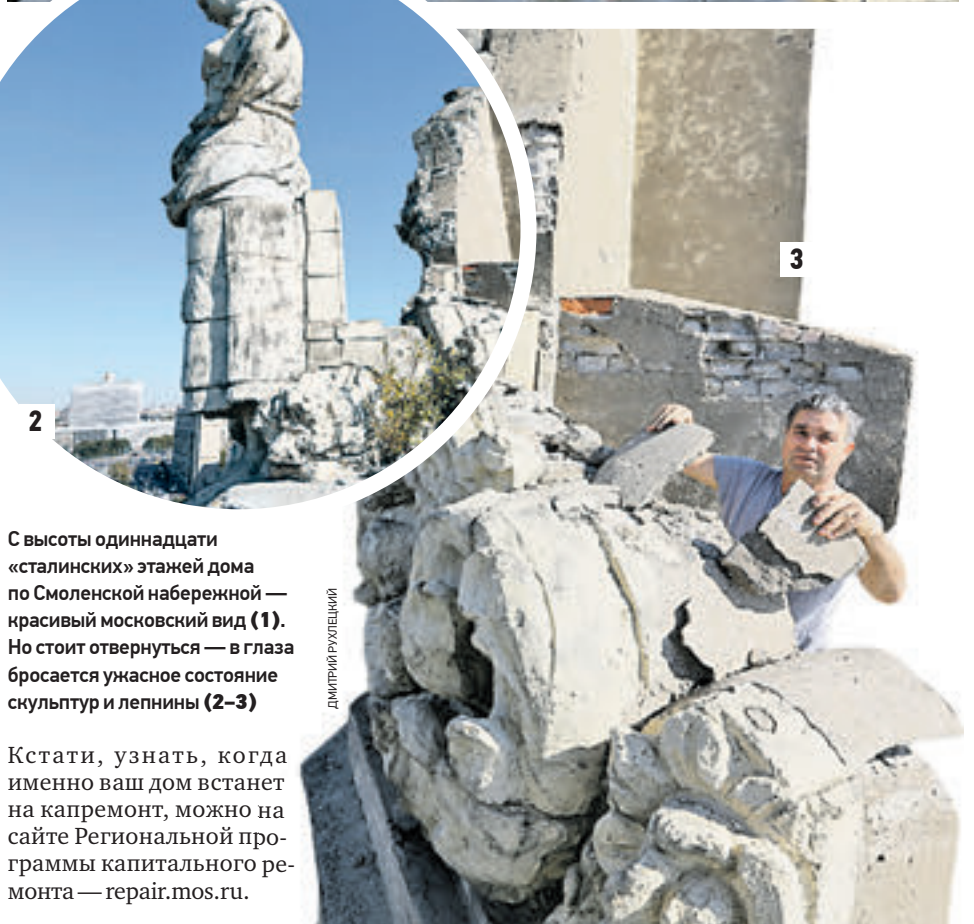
3

2

С высоты одиннадцати «сталинских» этажей дома по Смоленской набережной — красивый московский вид (1). Но стоит отвернуться — в глаза бросается ужасное состояние скульптур и лепнины (2–3)

ДМИТРИЙ РУХЛЕЦКИЙ

Кстати, узнать, когда именно ваш дом встанет на капремонт, можно на сайте Региональной программы капитального ремонта — repair.mos.ru.